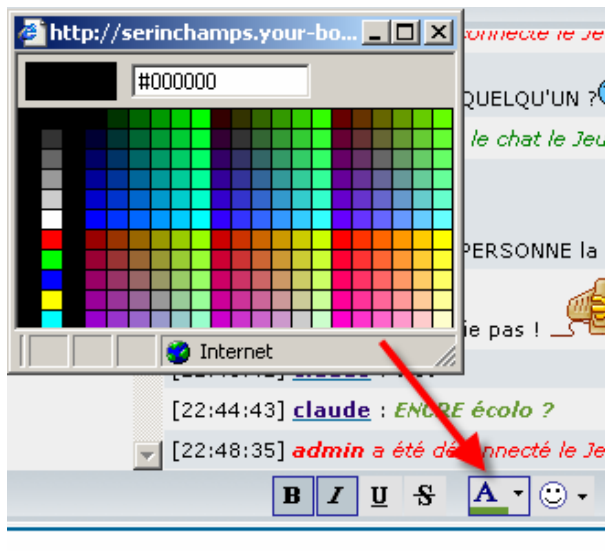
http://serinchamps.your-bo...

#000000

Internet

onnecté le Je

QUELQU'UN ?

le chat le Jeu

PERSONNE la

ie pas !

[22:44:43] claude : ENCRE écolo ?

[22:48:35] admin a été dé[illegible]nnecté le Je

B I U S A